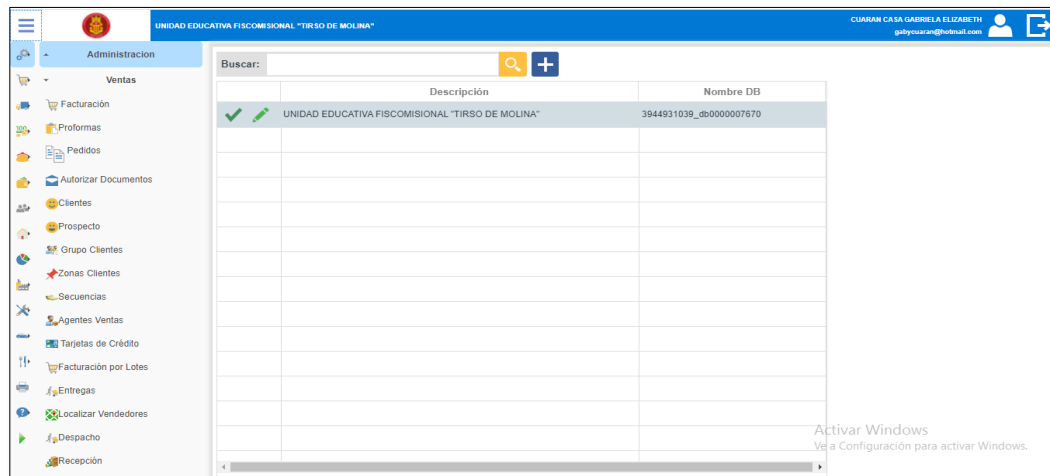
UNIDAD EDUCATIVA FISCOMISIONAL "TIRSO DE MOLINA"

CUARAN CASA GABRIELA ELIZABETH
gabycuaran@hotmail.com

Administracion

Ventas

Facturación
Proformas
Pedidos
Autorizar Documentos
Clientes
Prospecto
Grupo Clientes
Zonas Clientes
Secuencias
Agentes Ventas
Tarjetas de Crédito
Facturación por Lotes
Entregas
Localizar Vendedores
Despacho
Recepción

Buscar:

| | Descripción | Nombre DB |
|---|---|---|
| | UNIDAD EDUCATIVA FISCOMISIONAL "TIRSO DE MOLINA" | 3944931039_db0000007670 |

Activar Windows
Ve a Configuración para activar Windows.